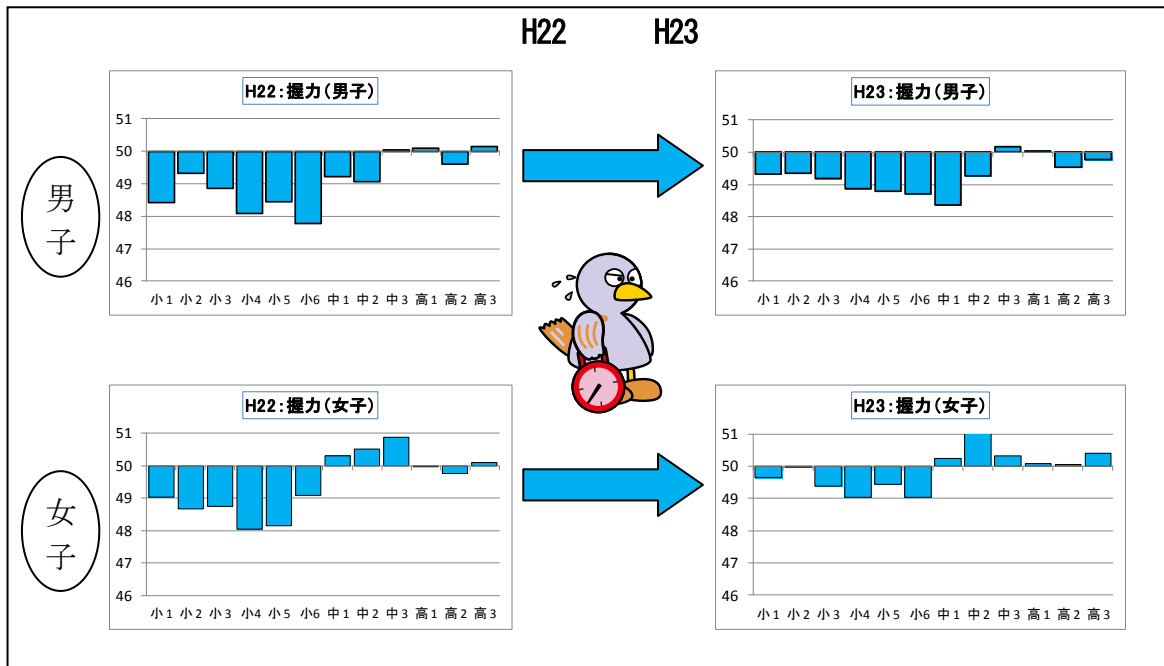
H22　H23

男子

H22:握力(男子)

| 51 |
|---|
| 50 |
| 49 |
| 48 |
| 47 |
| 46 |

小1 小2 小3 小4 小5 小6 中1 中2 中3 高1 高2 高3

H23:握力(男子)

| 51 |
|---|
| 50 |
| 49 |
| 48 |
| 47 |
| 46 |

小1 小2 小3 小4 小5 小6 中1 中2 中3 高1 高2 高3

女子

H22:握力(女子)

| 51 |
|---|
| 50 |
| 49 |
| 48 |
| 47 |
| 46 |

小1 小2 小3 小4 小5 小6 中1 中2 中3 高1 高2 高3

H23:握力(女子)

| 51 |
|---|
| 50 |
| 49 |
| 48 |
| 47 |
| 46 |

小1 小2 小3 小4 小5 小6 中1 中2 中3 高1 高2 高3